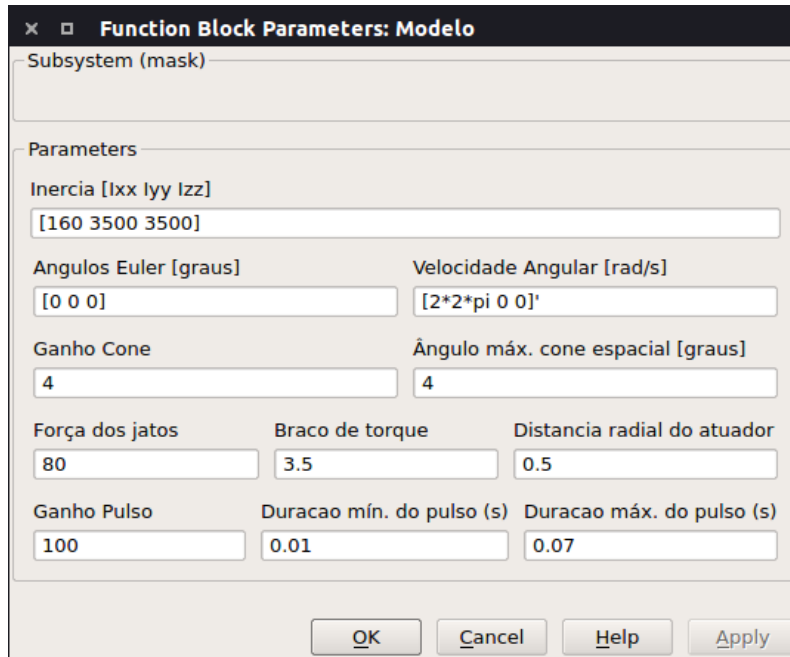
× □ Function Block Parameters: Modelo

Subsystem (mask)

Parameters

Inercia [Ixx Iyy Izz]

[160 3500 3500]

Angulos Euler [graus]

[0 0 0]

Velocidade Angular [rad/s]

[2*2*pi 0 0]'

Ganho Cone

4

Ângulo máx. cone espacial [graus]

4

Força dos jatos

80

Braco de torque

3.5

Distancia radial do atuador

0.5

Ganho Pulso

100

Duracao mín. do pulso (s)

0.01

Duracao máx. do pulso (s)

0.07

OK

Cancel

Help

Apply